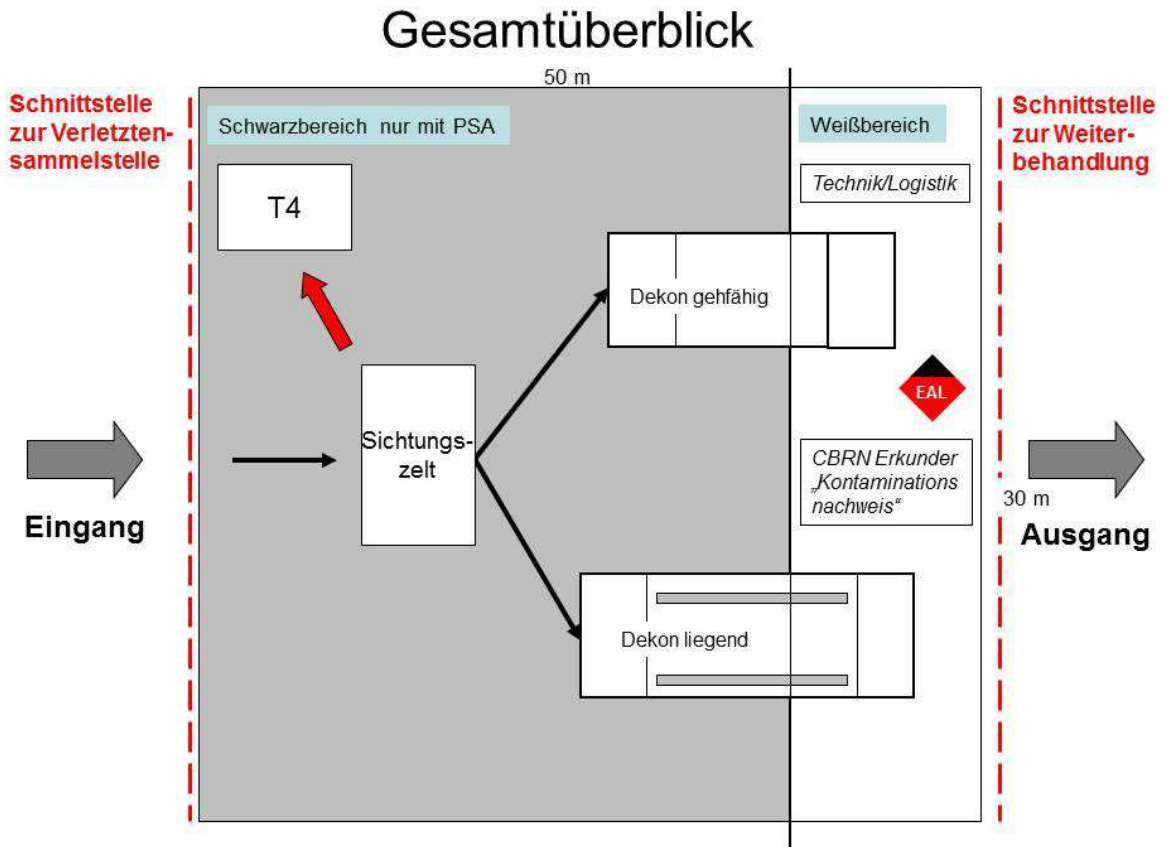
Gesamtüberblick

50 m

Schnittstelle zur Verletztensammelstelle

Schwarzbereich nur mit PSA

Weißbereich

Schnittstelle zur Weiterbehandlung

Technik/Logistik

T4

Dekon gehfähig

EAL

Sichtungszelt

CBRN Erkunder „Kontaminations nachweis“

30 m

Eingang

Ausgang

Dekon liegend